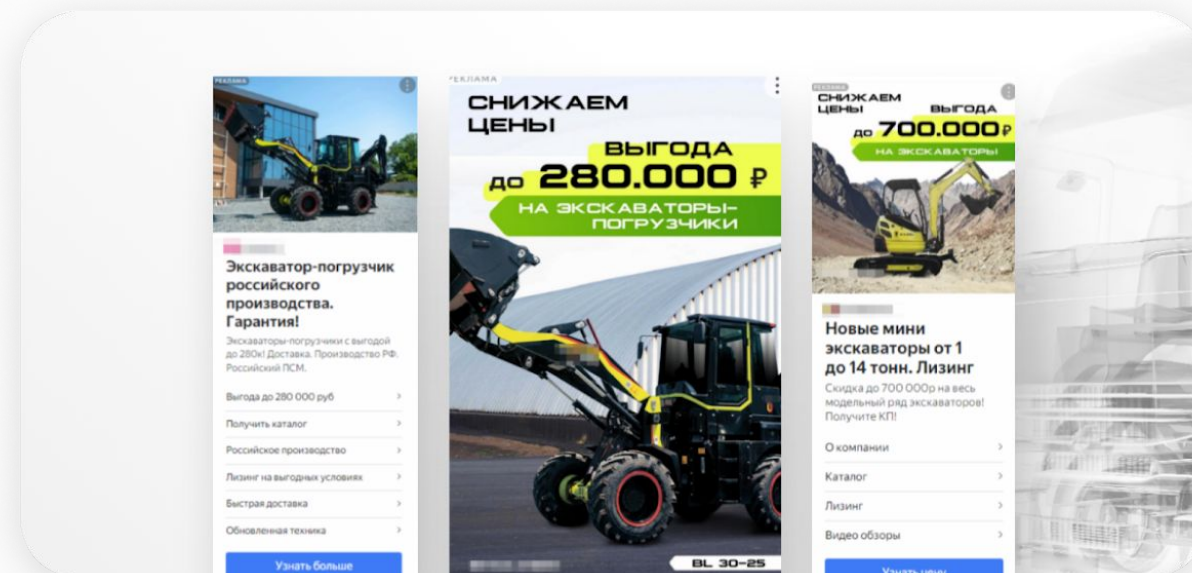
РЕКЛАМА

Экскаватор-погрузчик российского производства. Гарантия!

Экскаваторы-погрузчики с выгодой до 280к! Доставка. Производство РФ. Российский ПСМ.

Выгода до 280 000 руб

Получить каталог

Российское производство

Лизинг на выгодных условиях

Быстрая доставка

Обновленная техника

Узнать больше

РЕКЛАМА

СНИЖАЕМ ЦЕНЫ

ВЫГОДА до 280.000 ₽

НА ЭКСКАВАТОРЫ-ПОГРУЗЧИКИ

BL 30-25

РЕКЛАМА

СНИЖАЕМ ЦЕНЫ

ВЫГОДА до 700.000₽

НА ЭКСКАВАТОРЫ

Новые мини экскаваторы от 1 до 14 тонн. Лизинг

Скидка до 700 000р на весь модельный ряд экскаваторов! Получите КП!

О компании

Каталог

Лизинг

Видео обзоры

Узнать цены